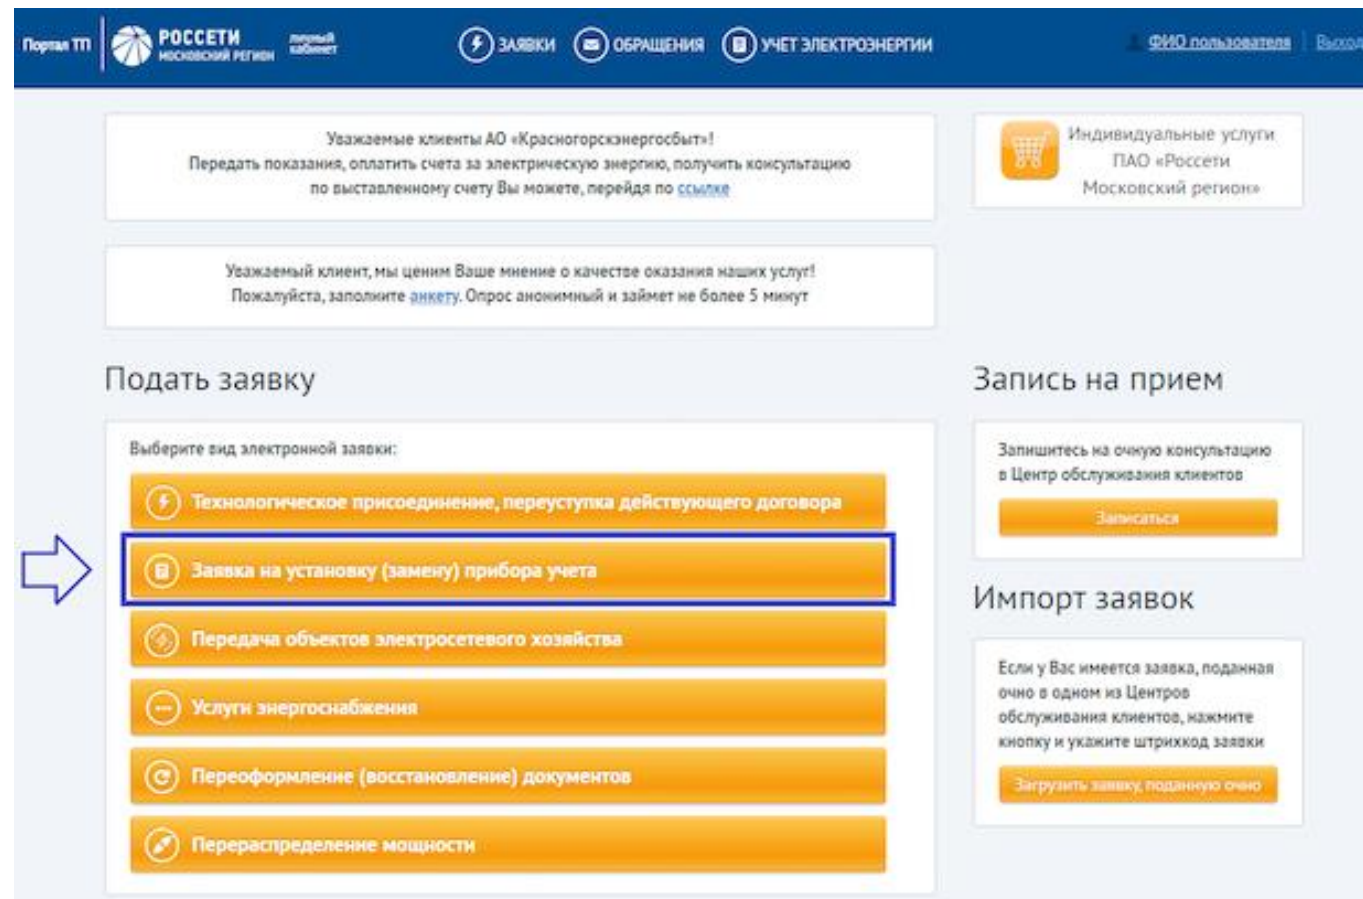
Портал ТП РОССЕТИ МОСКОВСКИЙ РЕГИОН личный кабинет

ЗАЯВКИ ОБРАЩЕНИЯ УЧЕТ ЭЛЕКТРОЭНЕРГИИ

ФИО пользователя | Выход

Уважаемые клиенты АО «Красногорскэнергосбыт»!
Передать показания, оплатить счета за электрическую энергию, получить консультацию по выставленному счету Вы можете, перейдя по ссылке

Индивидуальные услуги ПАО «Россети Московский регион»

Уважаемый клиент, мы ценим Ваше мнение о качестве оказания наших услуг!
Пожалуйста, заполните анкету. Опрос анонимный и займет не более 5 минут

Подать заявку

Выберите вид электронной заявки:

Технологическое присоединение, переуступка действующего договора

Заявка на установку (замену) прибора учета

Передача объектов электросетевого хозяйства

Услуги энергоснабжения

Переоформление (восстановление) документов

Перераспределение мощности

Запись на прием

Запишитесь на очную консультацию в Центр обслуживания клиентов

Записаться

Импорт заявок

Если у Вас имеется заявка, поданная очно в одном из Центров обслуживания клиентов, нажмите кнопку и укажите штрихкод заявки

Загрузить заявку, поданную очно